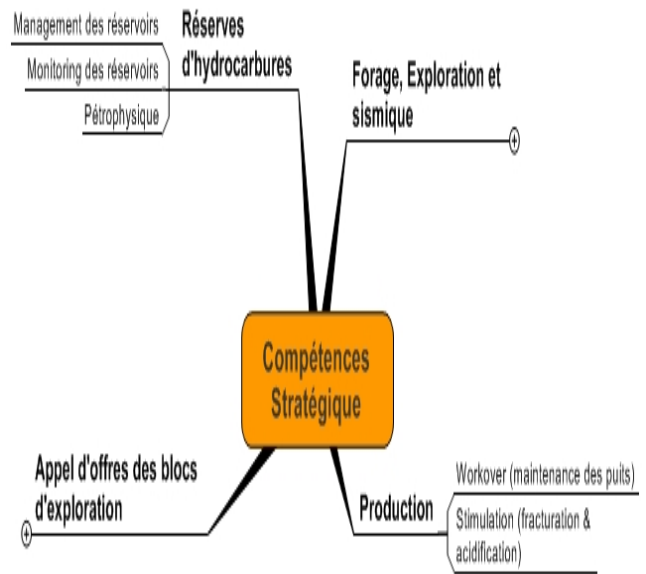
Management des réservoirs
Monitoring des réservoirs
Pétrophysique

Réserves d'hydrocarbures

Forage, Exploration et sismique

Compétences Stratégique

Appel d'offres des blocs d'exploration

Production

Workover (maintenance des puits)
Stimulation (fracturation & acidification)